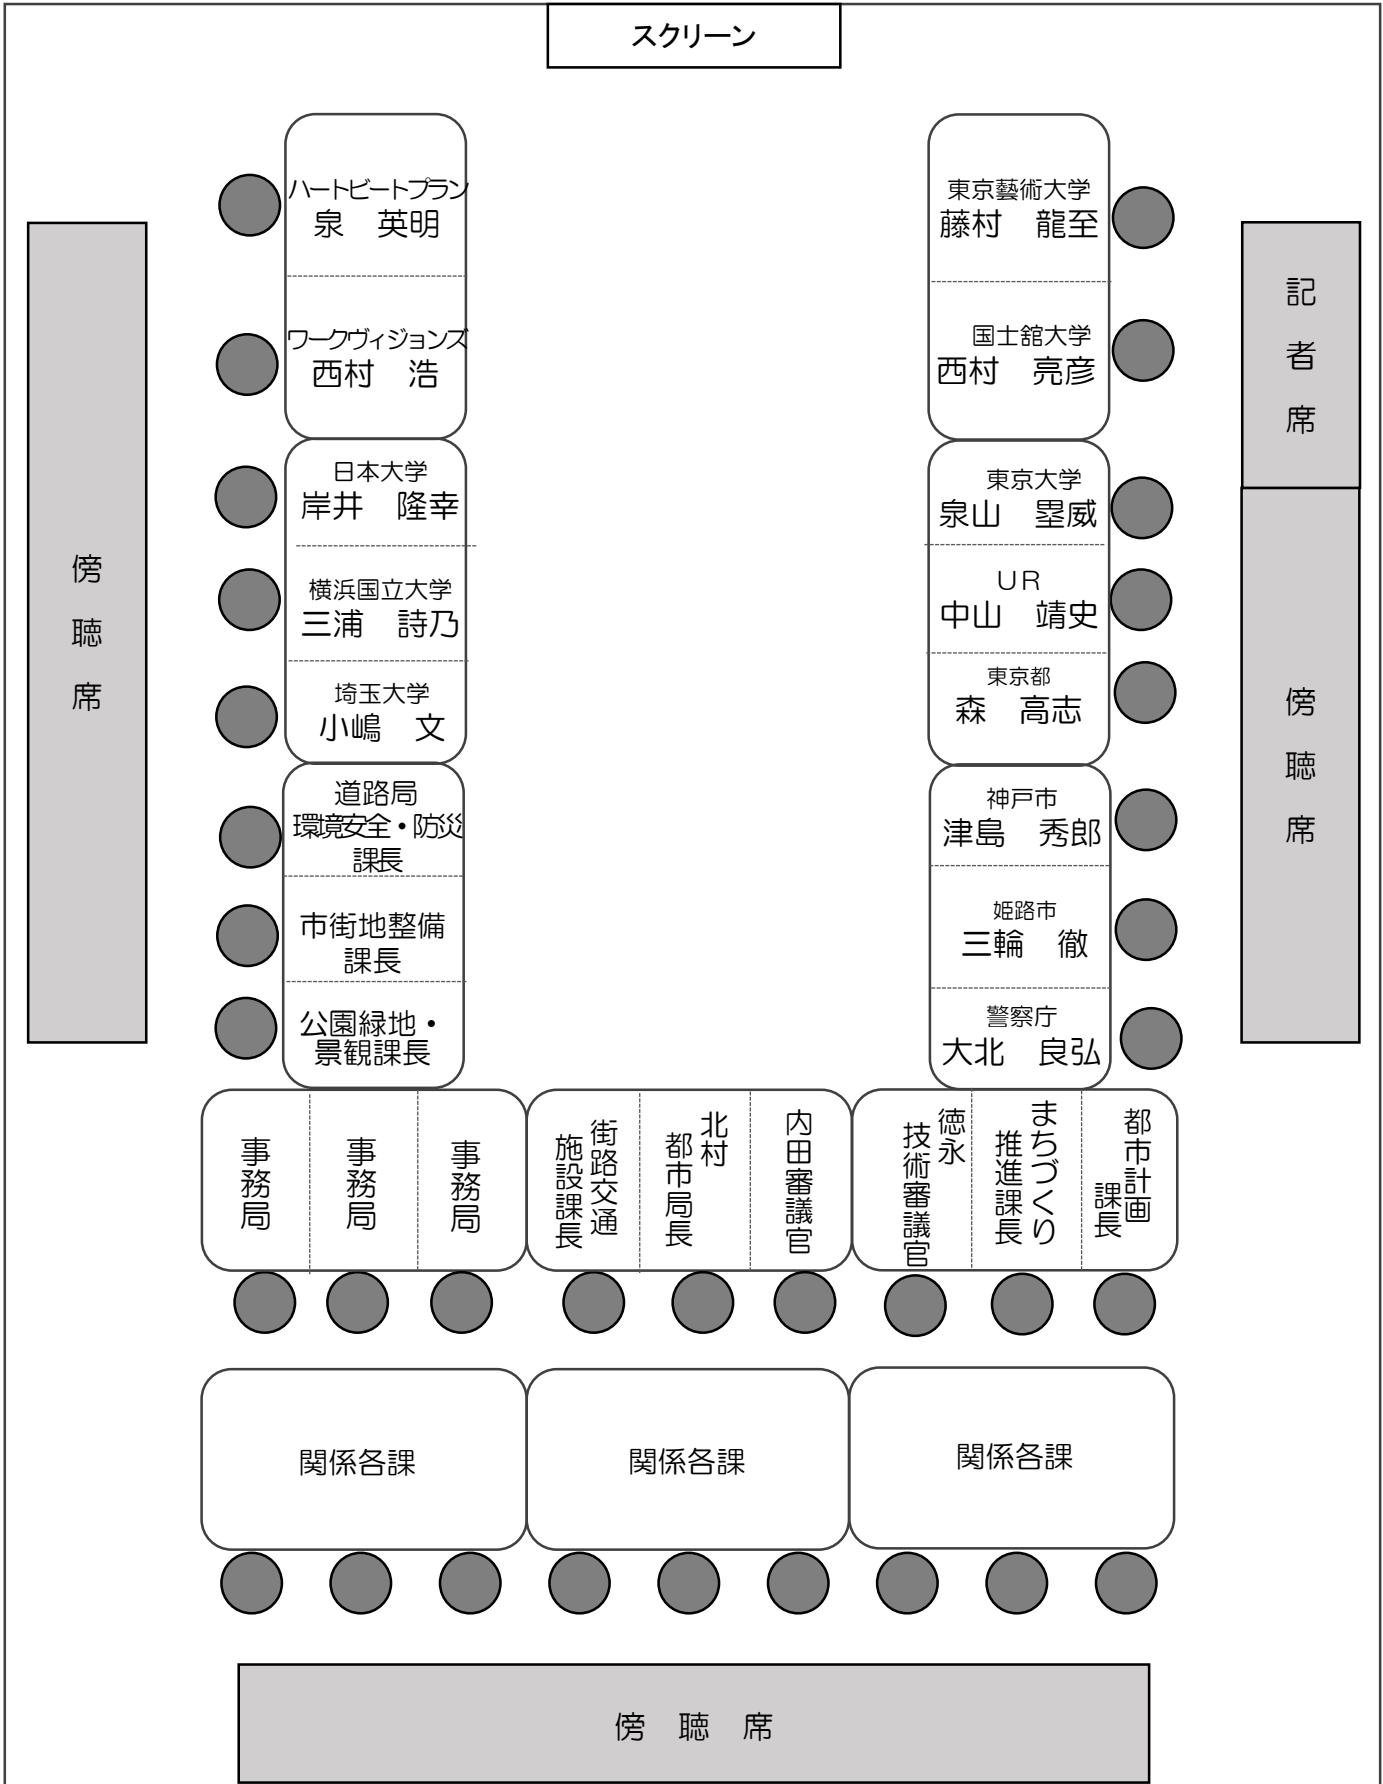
スクリーン

傍聴席

ハートビートプラン
泉　英明

ワークヴィジョンズ
西村　浩

日本大学
岸井　隆幸

横浜国立大学
三浦　詩乃

埼玉大学
小嶋　文

道路局
環境安全・防災
課長

市街地整備
課長

公園緑地・
景観課長

東京藝術大学
藤村　龍至

国士舘大学
西村　亮彦

東京大学
泉山　塁威

UR
中山　靖史

東京都
森　高志

神戸市
津島　秀郎

姫路市
三輪　徹

警察庁
大北　良弘

記者席

傍聴席

事務局

事務局

事務局

街路交通
施設課長

北村
都市局長

内田審議官

徳永
技術審議官

まちづくり
推進課長

都市計画
課長

関係各課

関係各課

関係各課

傍聴席